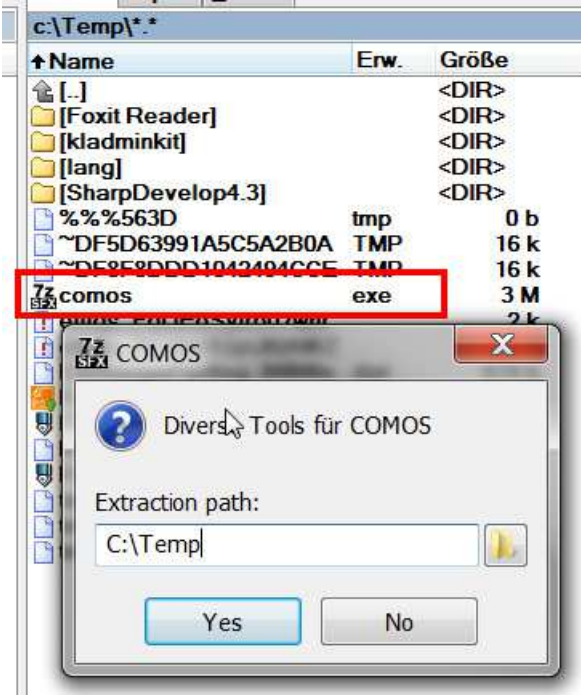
c:\Temp\*.*

| Name | Erw. | Größe |
|---|---|---|
| [..] | | <DIR> |
| [Foxit Reader] | | <DIR> |
| [kladminkit] | | <DIR> |
| [lang] | | <DIR> |
| [SharpDevelop4.3] | | <DIR> |
| %%%563D | tmp | 0 b |
| ~DF5D63991A5C5A2B0A | TMP | 16 k |
| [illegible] | TMP | 16 k |
| comos | exe | 3 M |
| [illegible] | | 2 k |

7z SFX COMOS

Divers Tools für COMOS

Extraction path:

C:\Temp

Yes

No